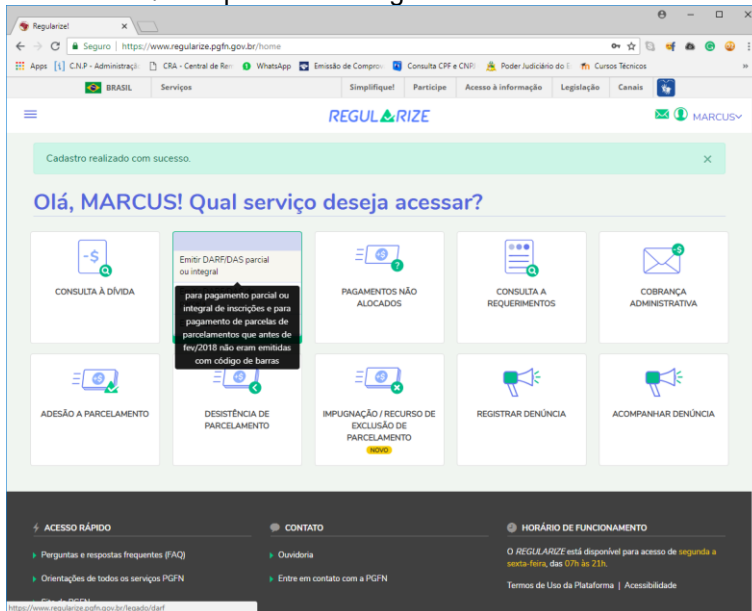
Regularize!
Seguro | https://www.regularize.pgfn.gov.br/home
Apps C.N.P - Administraçã CRA - Central de Re WhatsApp Emissão de Comprov Consulta CPF e CNPJ Poder Judiciário do E Cursos Técnicos
BRASIL Serviços Simplifique! Participe Acesso à informação Legislação Canais
REGULARIZE
MARCUS
Cadastro realizado com sucesso.
Olá, MARCUS! Qual serviço deseja acessar?
CONSULTA À DÍVIDA
Emitir DARF/DAS parcial ou integral
para pagamento parcial ou integral de inscrições e para pagamento de parcelas de parcelamentos que antes de fev/2018 não eram emitidas com código de barras
PAGAMENTOS NÃO ALOCADOS
CONSULTA A REQUERIMENTOS
COBRANÇA ADMINISTRATIVA
ADESÃO A PARCELAMENTO
DESISTÊNCIA DE PARCELAMENTO
IMPUGNAÇÃO / RECURSO DE EXCLUSÃO DE PARCELAMENTO
NOVO
REGISTRAR DENÚNCIA
ACOMPANHAR DENÚNCIA
ACESSO RÁPIDO
Perguntas e respostas frequentes (FAQ)
Orientações de todos os serviços PGFN
Site da PGFN
CONTATO
Ouvidoria
Entre em contato com a PGFN
HORÁRIO DE FUNCIONAMENTO
O REGULARIZE está disponível para acesso de segunda a sexta-feira, das 07h às 21h.
Termos de Uso da Plataforma | Acessibilidade
https://www.regularize.pgfn.gov.br/legado/darf